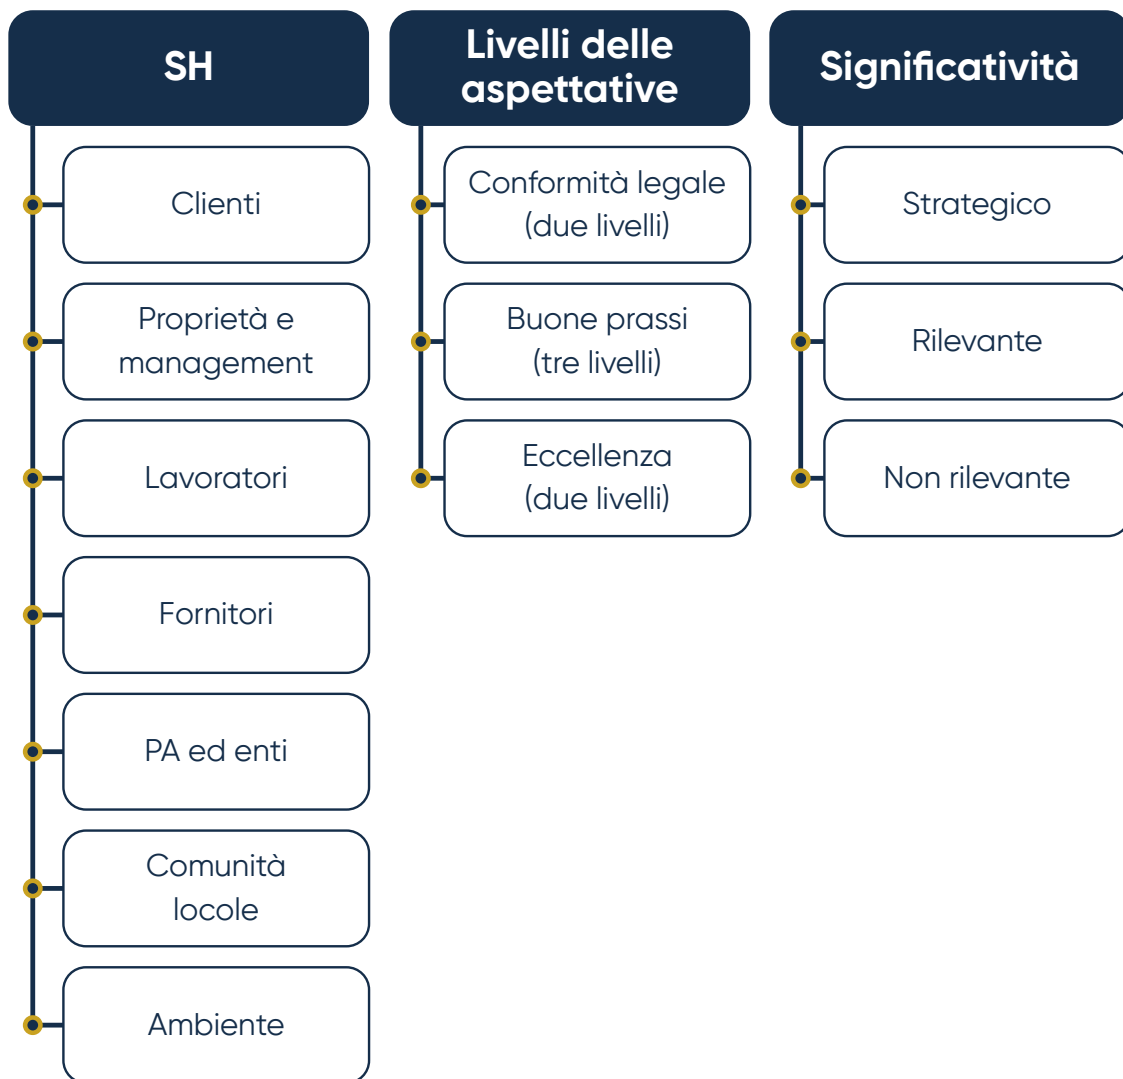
SH

Clienti

Proprietà e management

Lavoratori

Fornitori

PA ed enti

Comunità locole

Ambiente

Livelli delle aspettative

Conformità legale (due livelli)

Buone prassi (tre livelli)

Eccellenza (due livelli)

Significatività

Strategico

Rilevante

Non rilevante